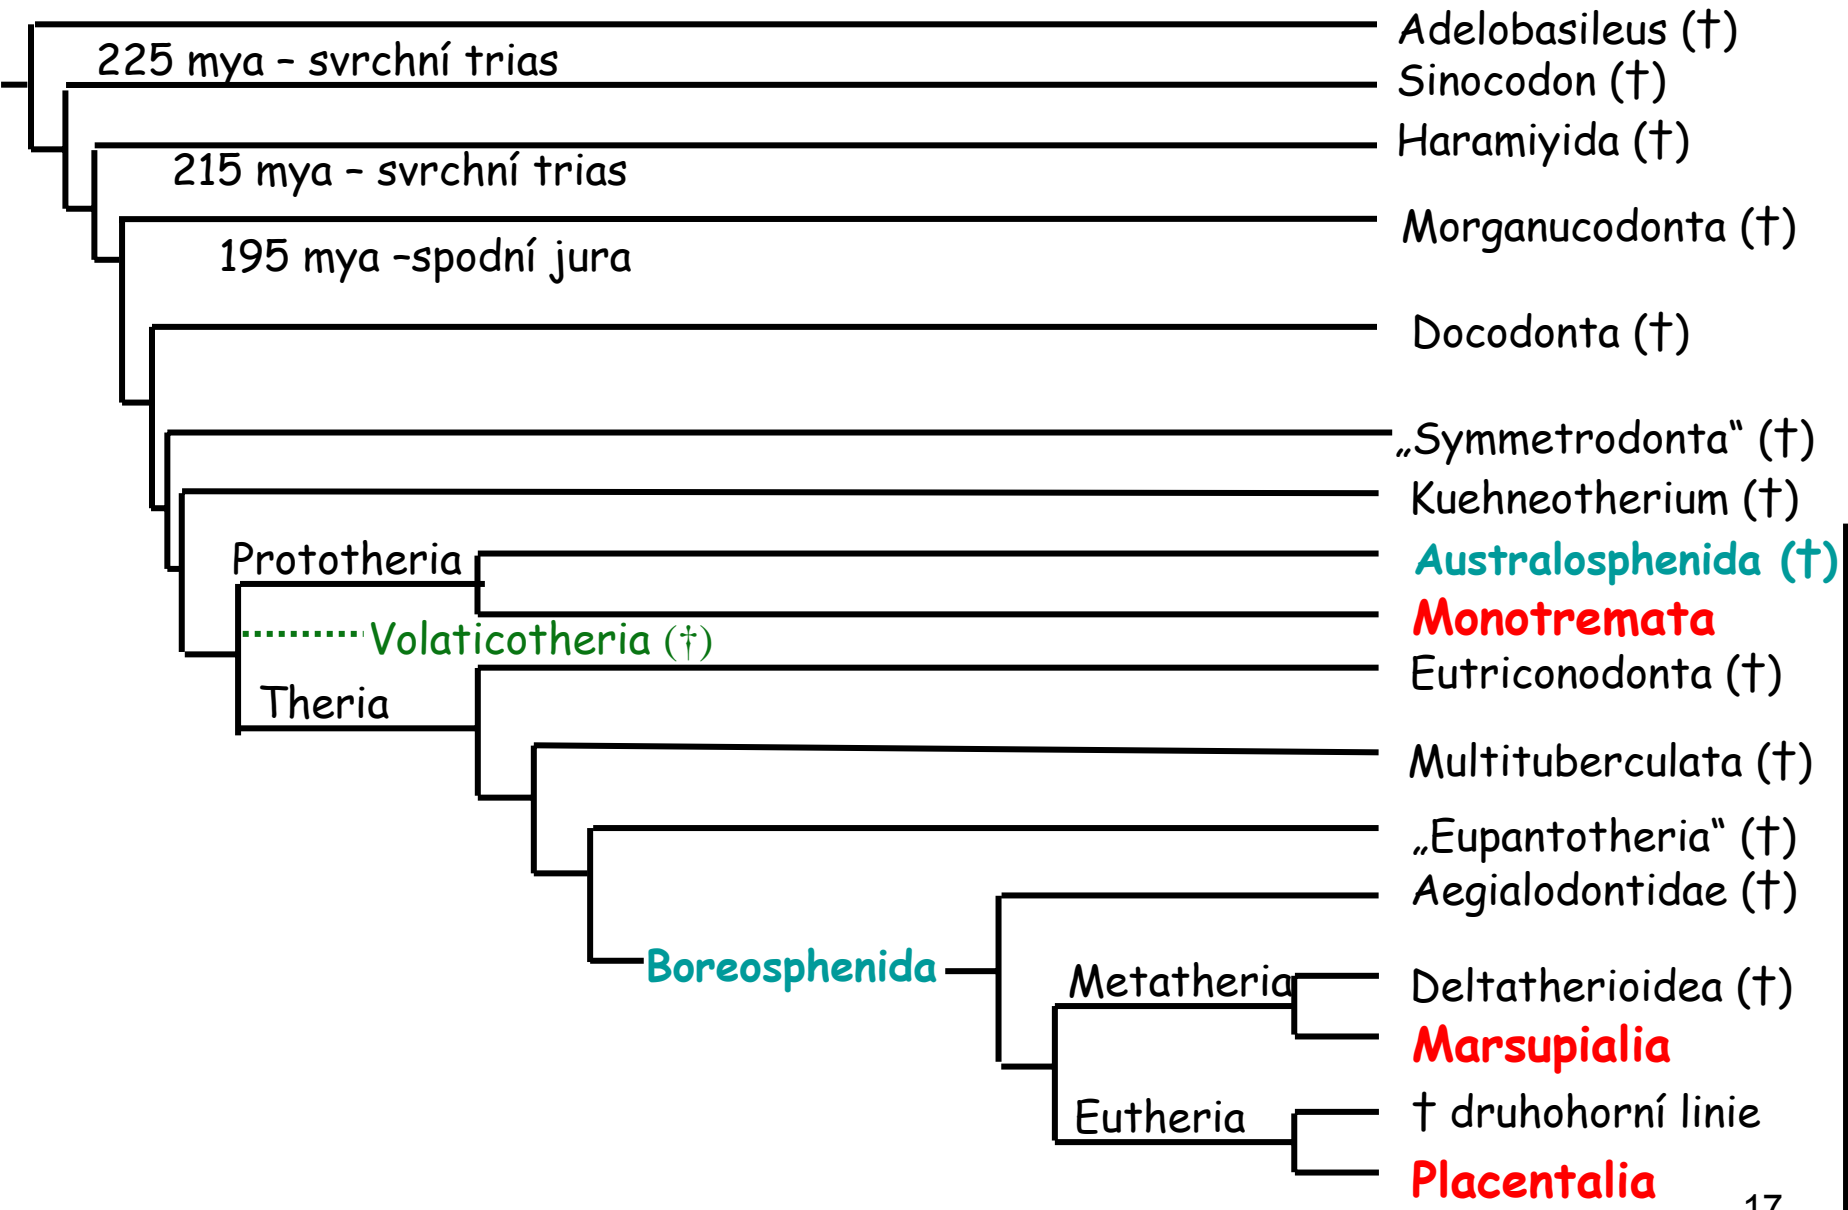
225 mya – svrchní trias
215 mya – svrchní trias
195 mya –spodní jura
Adelobasileus (†)
Sinocodon (†)
Haramiyida (†)
Morganucodonta (†)
Docodonta (†)
„Symmetrodonta“ (†)
Kuehneotherium (†)
Prototheria
Australosphenida (†)
Monotremata
Volaticotheria (†)
Theria
Eutriconodonta (†)
Multituberculata (†)
„Eupantotheria“ (†)
Aegialodontidae (†)
Boreosphenida
Metatheria
Deltatherioidea (†)
Marsupialia
Eutheria
† druhohorní linie
Placentalia
17